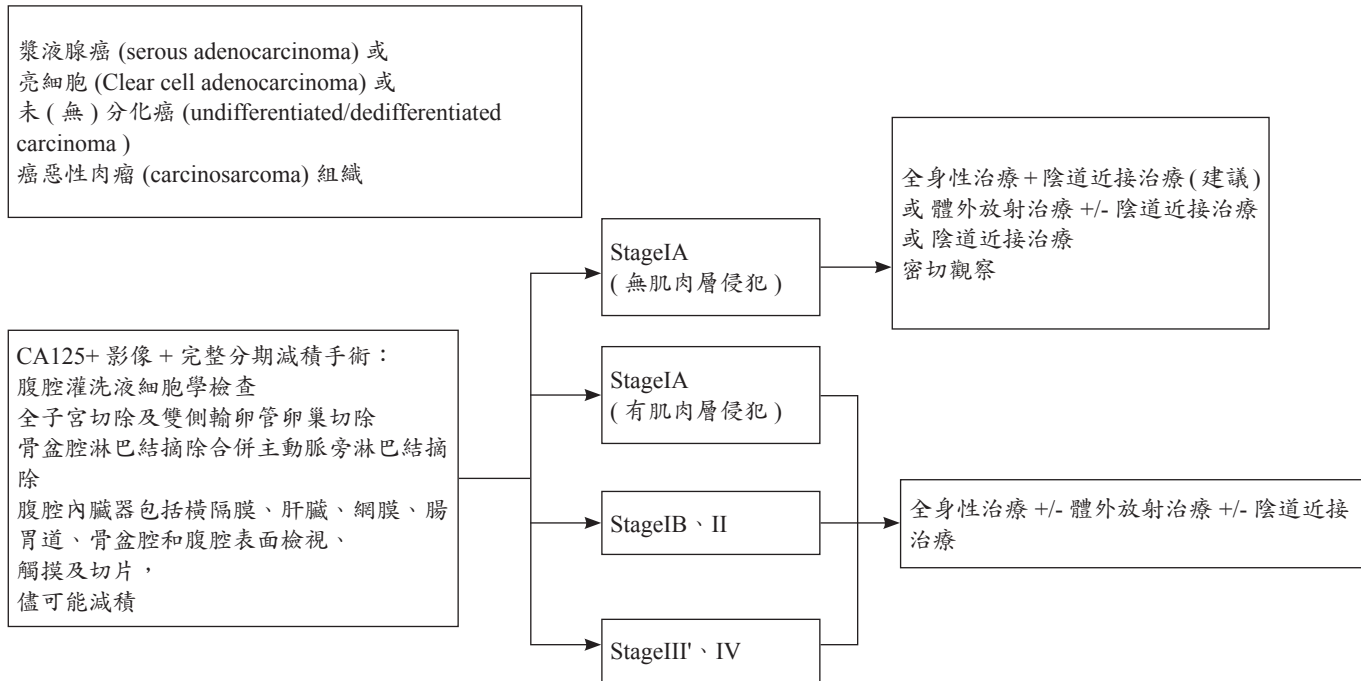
漿液腺癌 (serous adenocarcinoma) 或
亮細胞 (Clear cell adenocarcinoma) 或
未 ( 無 ) 分化癌 (undifferentiated/dedifferentiated carcinoma )
癌惡性肉瘤 (carcinosarcoma) 組織

CA125+ 影像 + 完整分期減積手術：
腹腔灌洗液細胞學檢查
全子宮切除及雙側輸卵管卵巢切除
骨盆腔淋巴結摘除合併主動脈旁淋巴結摘除
腹腔內臟器包括橫隔膜、肝臟、網膜、腸胃道、骨盆腔和腹腔表面檢視、觸摸及切片，
儘可能減積

StageIA
( 無肌肉層侵犯 )

StageIA
( 有肌肉層侵犯 )

StageIB、II

StageIII'、IV

全身性治療 + 陰道近接治療 ( 建議 )
或 體外放射治療 +/- 陰道近接治療
或 陰道近接治療
密切觀察

全身性治療 +/- 體外放射治療 +/- 陰道近接治療